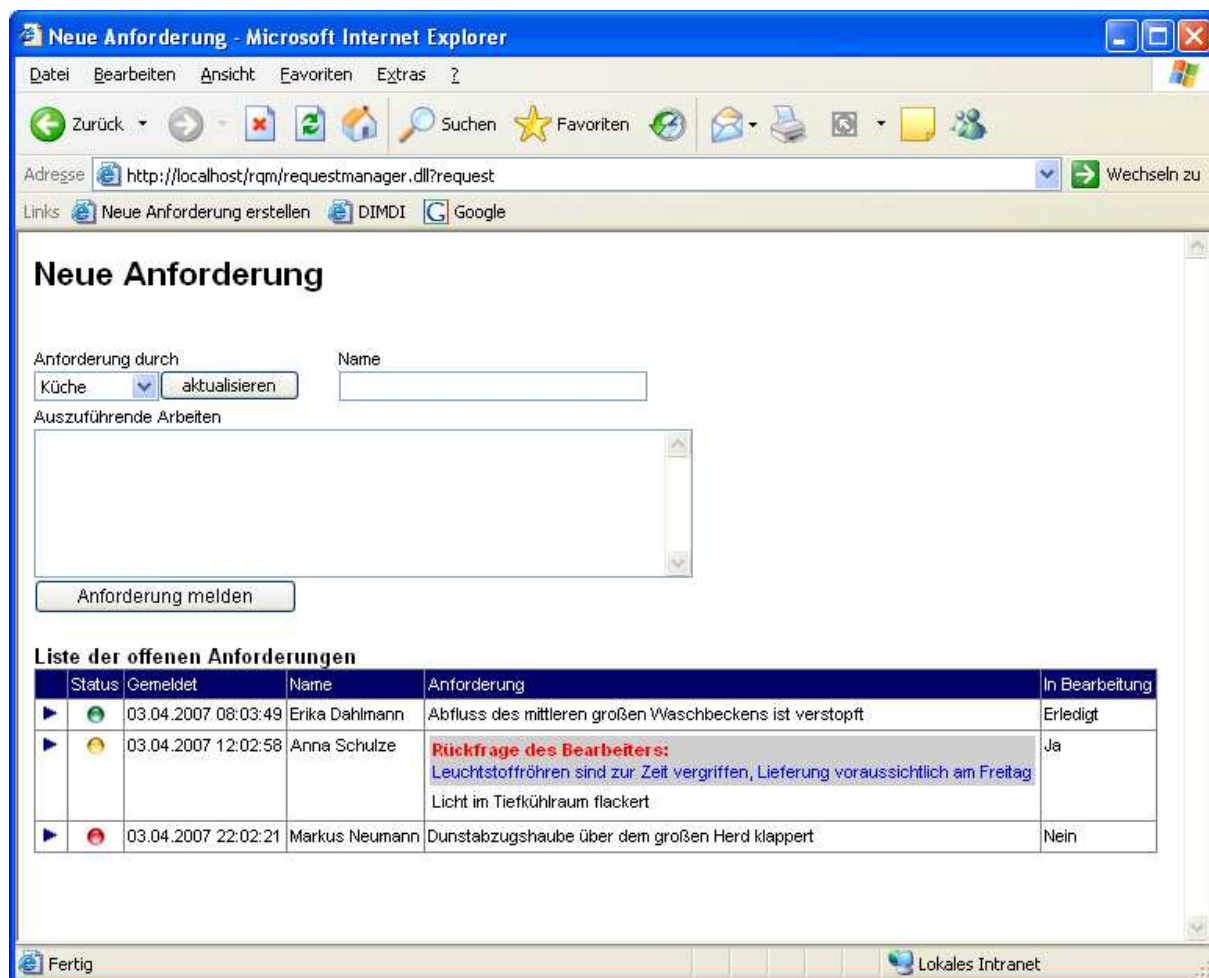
Neue Anforderung - Microsoft Internet Explorer

Datei Bearbeiten Ansicht Favoriten Extras ?

Zurück Suchen Favoriten

Adresse http://localhost/rqm/requestmanager.dll?request Wechseln zu

Links Neue Anforderung erstellen DIMDI Google

Neue Anforderung

Anforderung durch Name
Küche aktualisieren
Auszuführende Arbeiten

Anforderung melden

Liste der offenen Anforderungen

| | Status | Gemeldet | Name | Anforderung | In Bearbeitung |
|---|---|---|---|---|---|
| | | 03.04.2007 08:03:49 | Erika Dahlmann | Abfluss des mittleren großen Waschbeckens ist verstopft | Erledigt |
| | | 03.04.2007 12:02:58 | Anna Schulze | Rückfrage des Bearbeiters: Leuchtstoffröhren sind zur Zeit vergriffen, Lieferung voraussichtlich am Freitag Licht im Tiefkühlraum flackert | Ja |
| | | 03.04.2007 22:02:21 | Markus Neumann | Dunstabzugshaube über dem großen Herd klappert | Nein |

Fertig Lokales Intranet